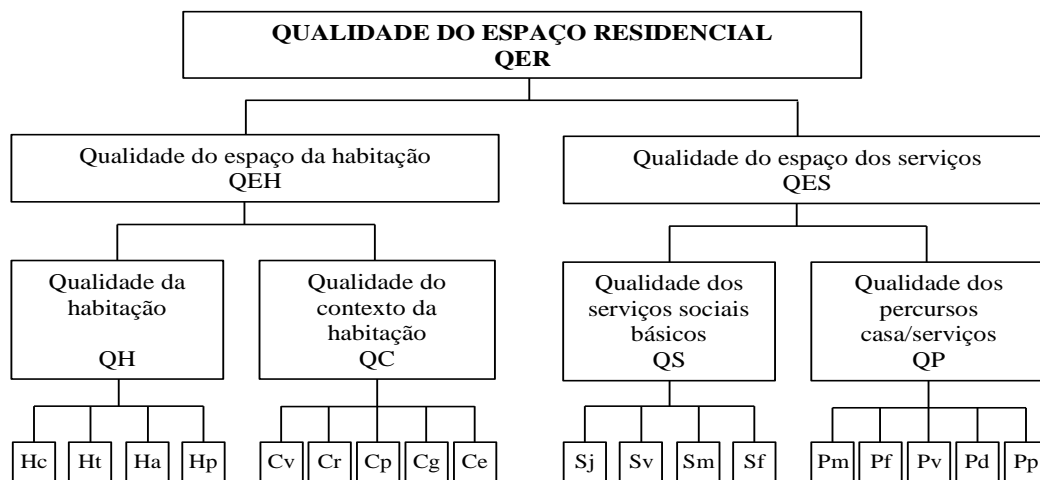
QUALIDADE DO ESPAÇO RESIDENCIAL
QER

Qualidade do espaço da habitação
QEH

Qualidade do espaço dos serviços
QES

Qualidade da habitação
QH

Qualidade do contexto da habitação
QC

Qualidade dos serviços sociais básicos
QS

Qualidade dos percursos casa/serviços
QP

Hc Ht Ha Hp

Cv Cr Cp Cg Ce

Sj Sv Sm Sf

Pm Pf Pv Pd Pp